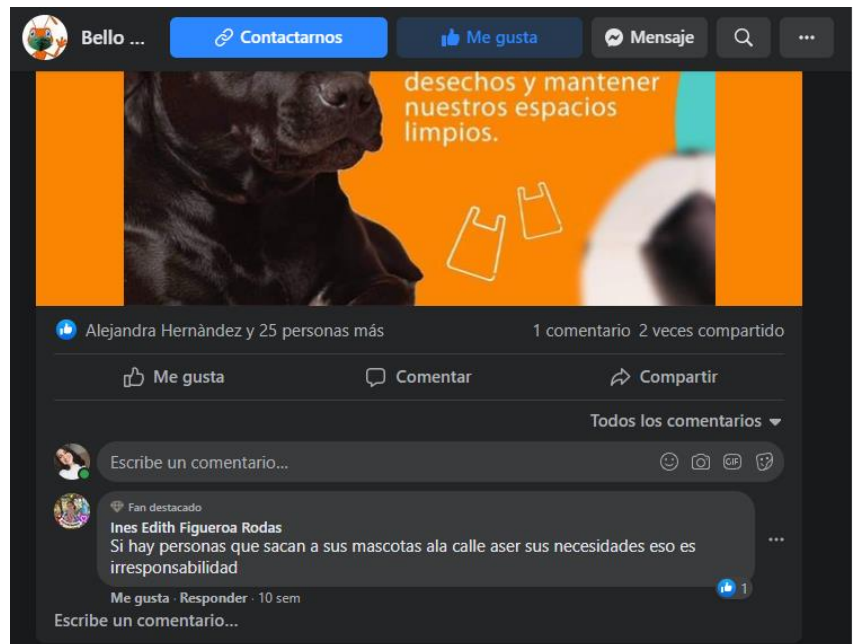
Bello ...
Contactarnos
Me gusta
Mensaje

desechos y mantener nuestros espacios limpios.

Alejandra Hernàndez y 25 personas más
1 comentario 2 veces compartido

Me gusta
Comentar
Compartir

Todos los comentarios

Escribe un comentario...

Fan destacado
Ines Edith Figueroa Rodas
Si hay personas que sacan a sus mascotas ala calle aser sus necesidades eso es irresponsabilidad
1

Me gusta · Responder · 10 sem

Escribe un comentario...